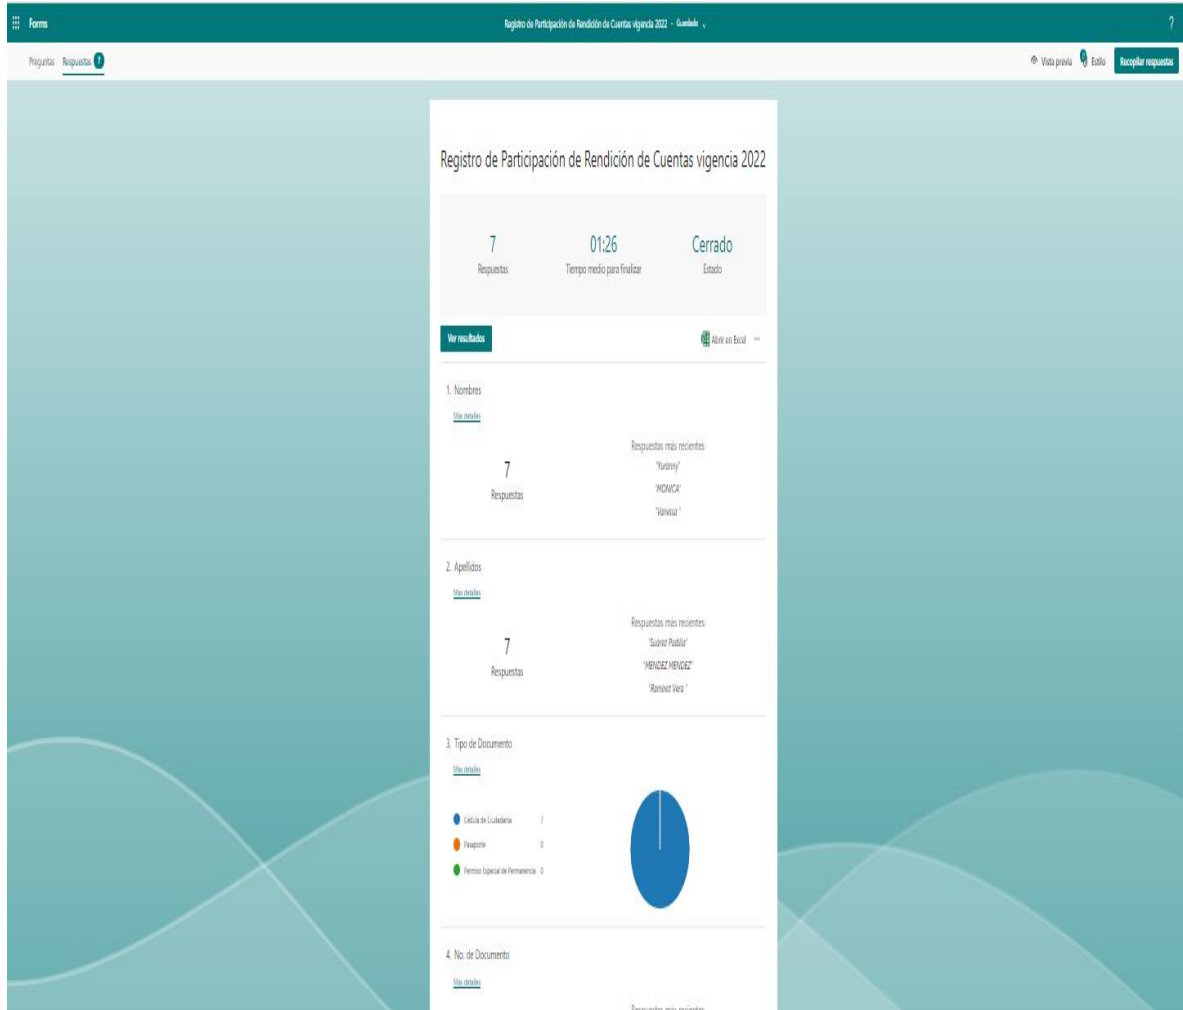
Forms

Registro de Participación de Rendición de Cuentas vigencia 2022 - Guardado

?

Preguntas Respuestas 7

Vista previa Estilo Recopilar respuestas

Registro de Participación de Rendición de Cuentas vigencia 2022

7
Respuestas

01:26
Tiempo medio para finalizar

Cerrado
Estado

Ver resultados

Abrir en Excel ...

1. Nombres

Más detalles

7
Respuestas

Respuestas más recientes
"Yuranny"
"MONICA"
"Vanessa "

2. Apellidos

Más detalles

7
Respuestas

Respuestas más recientes
"Suárez Padilla"
"MENDEZ MENDEZ"
"Ramírez Vera "

3. Tipo de Documento

Más detalles

Cédula de Ciudadanía 7
Pasaporte 0
Permiso Especial de Permanencia 0

4. No. de Documento

Más detalles

Respuestas más recientes